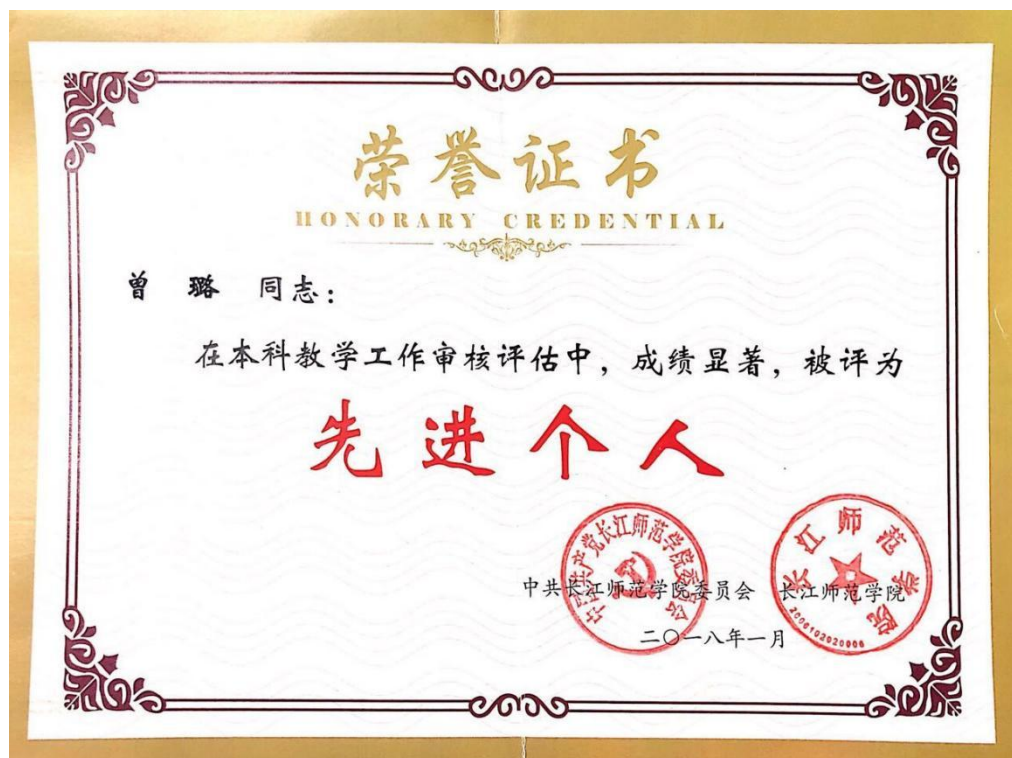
荣誉证书
HONORARY CREDENTIAL

曾 璐 同志：

在本科教学工作审核评估中，成绩显著，被评为

先进个人

中国共产党长江师范学院委员会
长江师范学院
5006102020066

中共长江师范学院委员会 长江师范学院

二〇一八年一月